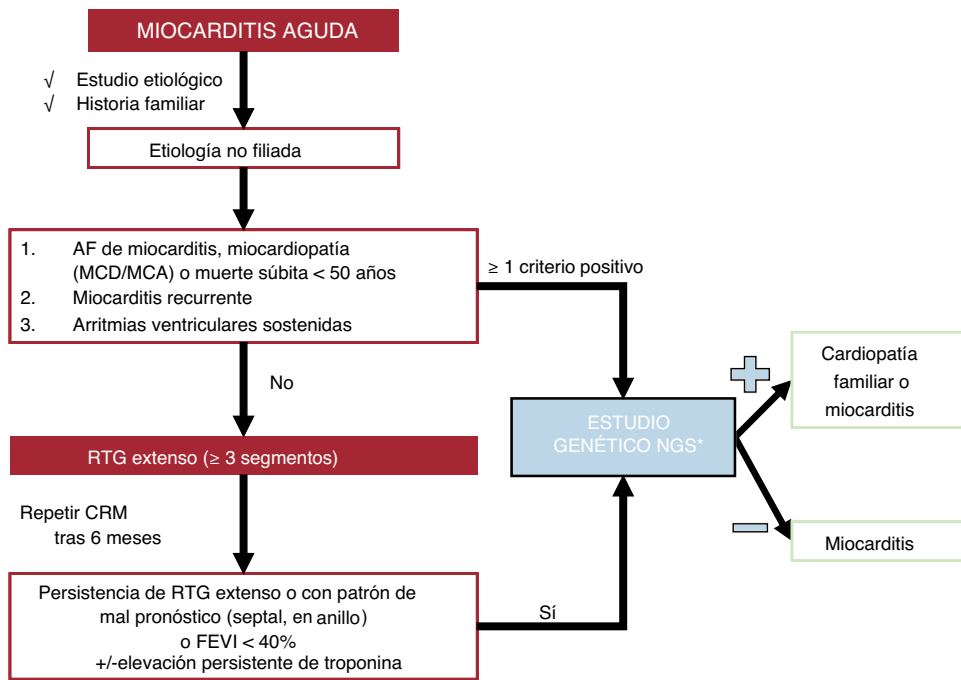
MIOCARDITIS AGUDA

√ Estudio etiológico
√ Historia familiar

Etiología no filiada

1. AF de miocarditis, miocardiopatía (MCD/MCA) o muerte súbita < 50 años
2. Miocarditis recurrente
3. Arritmias ventriculares sostenidas

≥ 1 criterio positivo

No

ESTUDIO GENÉTICO NGS*

Cardiopatía familiar o miocarditis

Miocarditis

RTG extenso (≥ 3 segmentos)

Repetir CRM tras 6 meses

Persistencia de RTG extenso o con patrón de mal pronóstico (septal, en anillo) o FEVI < 40% +/-elevación persistente de troponina

Sí